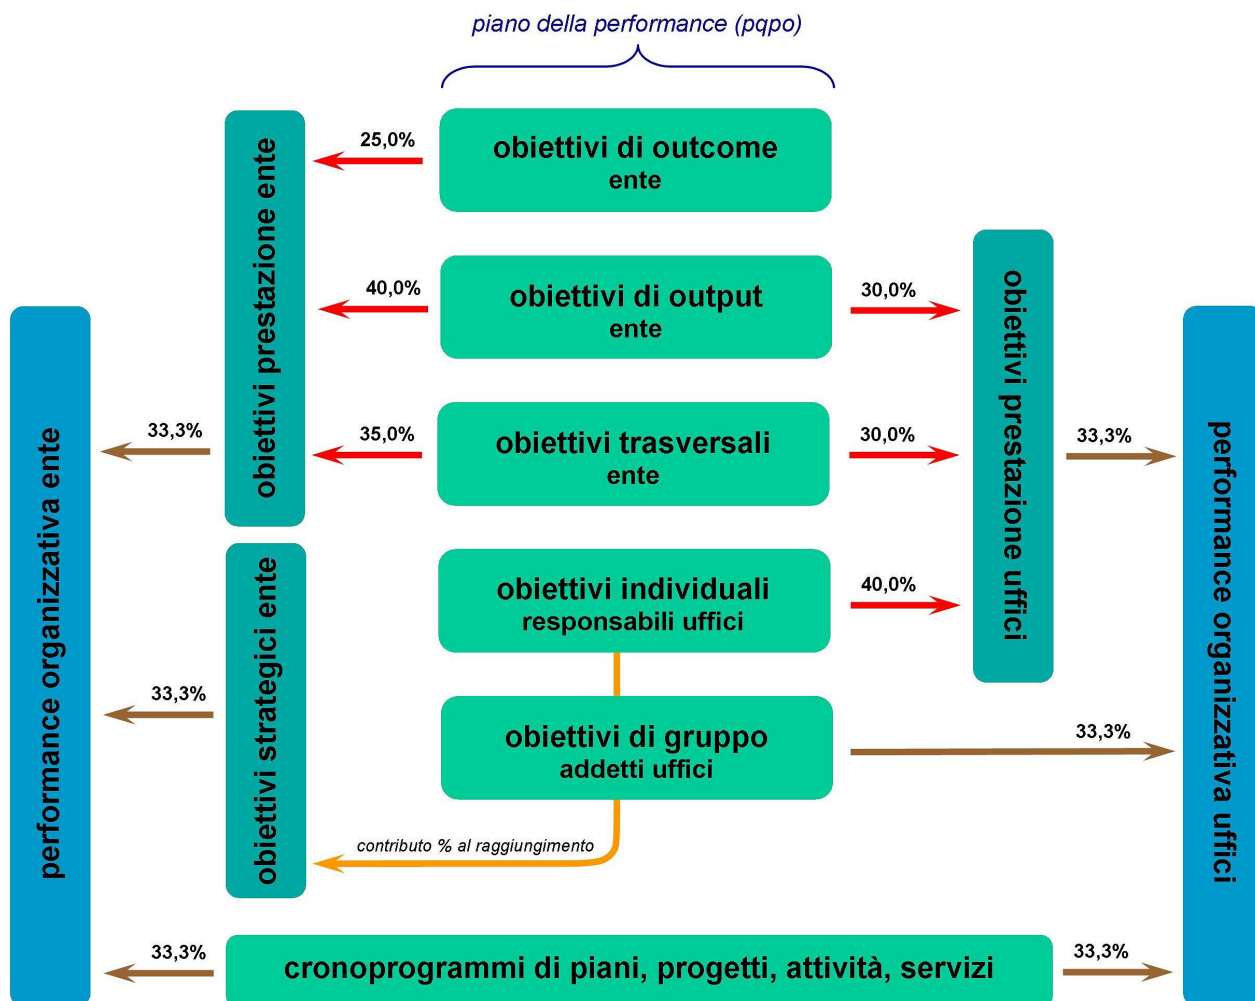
piano della performance (pqpo)

obiettivi di outcome
ente

obiettivi di output
ente

obiettivi trasversali
ente

obiettivi individuali
responsabili uffici

obiettivi di gruppo
addetti uffici

cronoprogrammi di piani, progetti, attività, servizi

25,0%

40,0%

35,0%

30,0%

30,0%

40,0%

obiettivi prestazione ente

obiettivi strategici ente

obiettivi prestazione uffici

contributo % al raggiungimento

performance organizzativa ente

performance organizzativa uffici

33,3%

33,3%

33,3%

33,3%

33,3%

33,3%